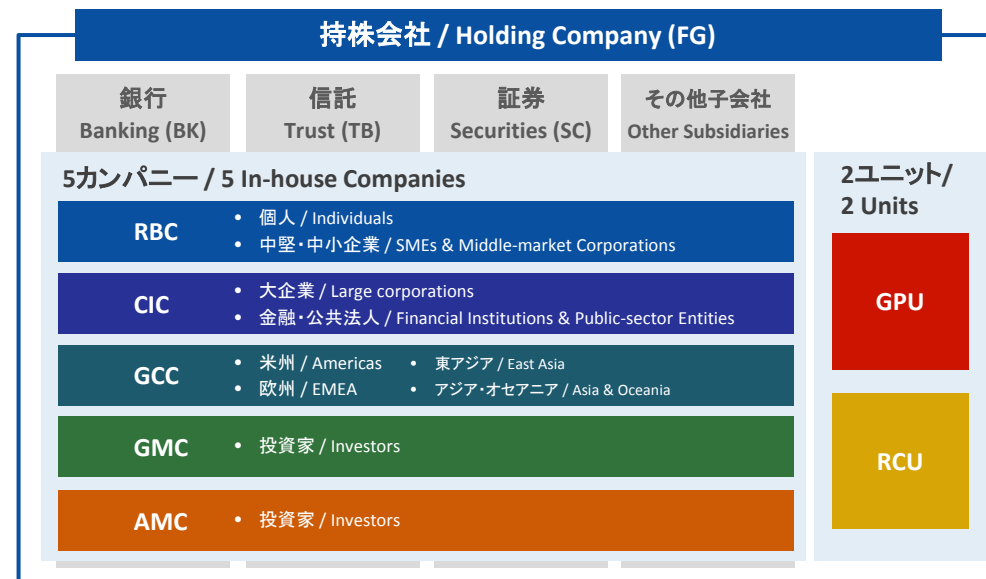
持株会社 / Holding Company (FG)

銀行
Banking (BK)

信託
Trust (TB)

証券
Securities (SC)

その他子会社
Other Subsidiaries

5カンパニー / 5 In-house Companies

RBC
• 個人 / Individuals
• 中堅･中小企業 / SMEs & Middle-market Corporations

CIC
• 大企業 / Large corporations
• 金融･公共法人 / Financial Institutions & Public-sector Entities

GCC
• 米州 / Americas
• 欧州 / EMEA
• 東アジア / East Asia
• アジア･オセアニア / Asia & Oceania

GMC
• 投資家 / Investors

AMC
• 投資家 / Investors

2ユニット/
2 Units

GPU

RCU